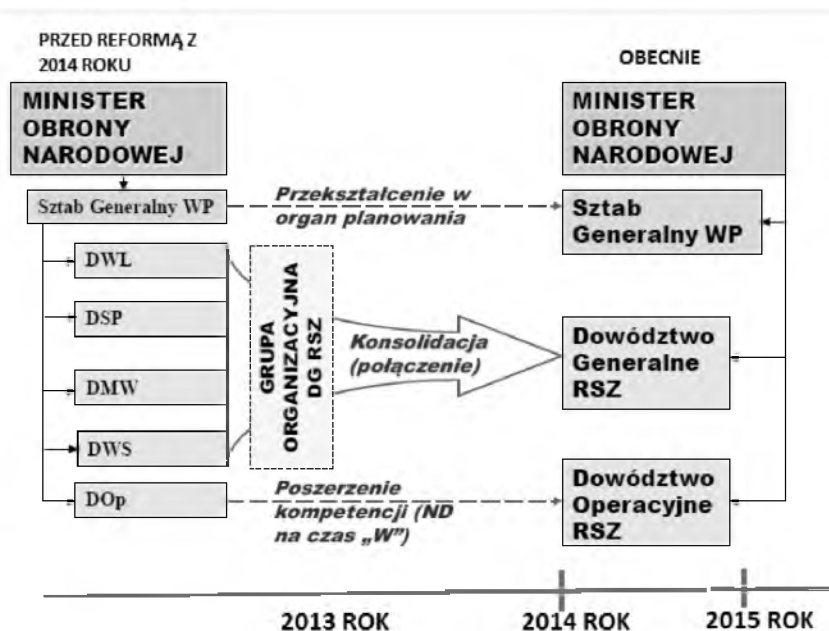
PRZED REFORMĄ Z 2014 ROKU

OBECNIE

MINISTER OBRONY NARODOWEJ

MINISTER OBRONY NARODOWEJ

Sztab Generalny WP

Przekształcenie w organ planowania

Sztab Generalny WP

DWL

DSP

DMW

DWS

DOp

GRUPA ORGANIZACYJNA DG RSZ

Konsolidacja (połączenie)

Dowództwo Generalne RSZ

Poszerzenie kompetencji (ND na czas „W")

Dowództwo Operacyjne RSZ

2013 ROK

2014 ROK

2015 ROK